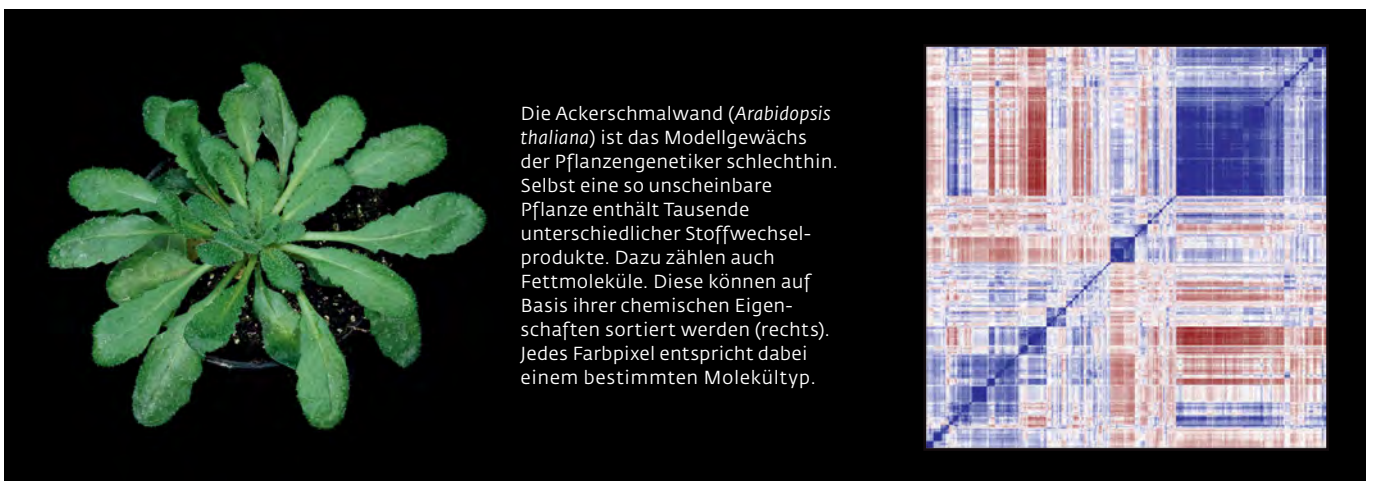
Die Ackerschmalwand (*Arabidopsis thaliana*) ist das Modellgewächs der Pflanzengenetiker schlechthin. Selbst eine so unscheinbare Pflanze enthält Tausende unterschiedlicher Stoffwechselprodukte. Dazu zählen auch Fettmoleküle. Diese können auf Basis ihrer chemischen Eigenschaften sortiert werden (rechts). Jedes Farbpixel entspricht dabei einem bestimmten Molekültyp.